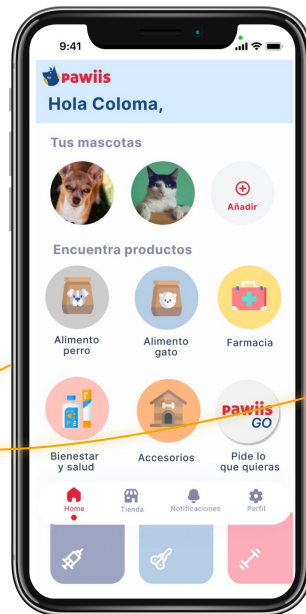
9:41

pawiis

Hola Coloma,

Tus mascotas

Añadir

Encuentra productos

Alimento perro

Alimento gato

Farmacia

Bienestar y salud

Accesorios

pawiis GO

Pide lo que quieras

Home

Tienda

Notificaciones

Perfil